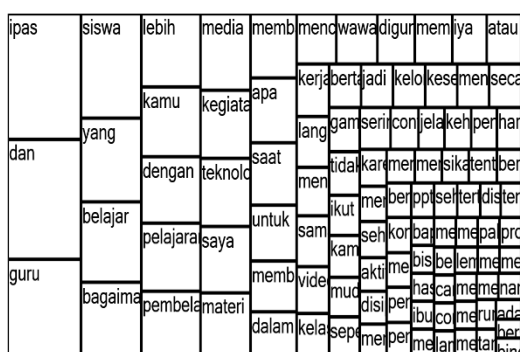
ipas
dan
guru
siswa
yang
belajar
bagaima
lebih
kamu
dengan
pelajara
pembela
media
kegiata
teknolo
saya
materi
memb
apa
saat
untuk
memb
dalam
menc
wawa
digur
mem
iya
atau
kerja
berta
jadi
kelo
kese
men
seca
lang
gam
seri
con
jela
keh
per
har
men
tidak
kar
mer
mer
sika
tent
ber
ikut
mer
ber
ppt
sel
ter
dis
ter
sam
kam
seh
kor
ba
me
pa
pro
vide
akti
me
bis
be
len
me
me
mud
has
ca
me
nar
disi
per
ibu
co
me
ru
ada
kela
sepe
me
per
me
lan
me
tar
ber
bin